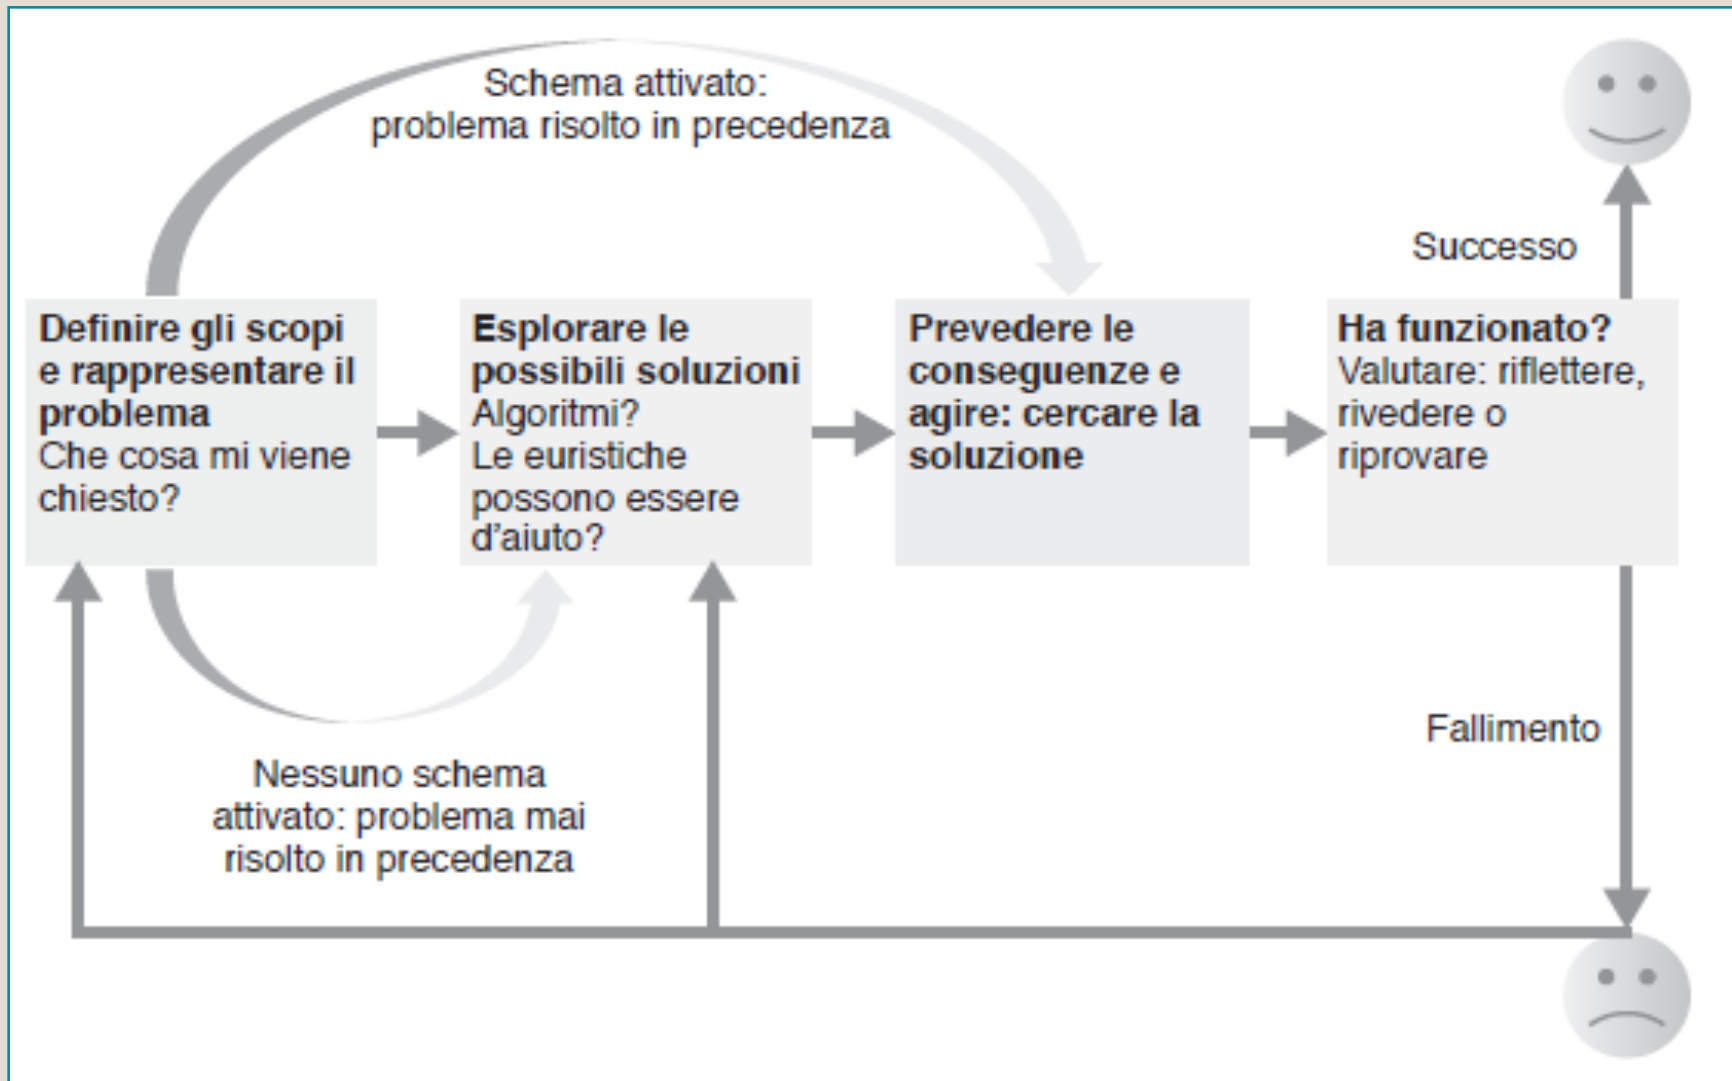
Schema attivato: problema risolto in precedenza

Successo

**Definire gli scopi e rappresentare il problema**
Che cosa mi viene chiesto?

**Esplorare le possibili soluzioni**
Algoritmi?
Le euristiche possono essere d'aiuto?

**Prevedere le conseguenze e agire: cercare la soluzione**

**Ha funzionato?**
Valutare: riflettere, rivedere o riprovare

Fallimento

Nessuno schema attivato: problema mai risolto in precedenza